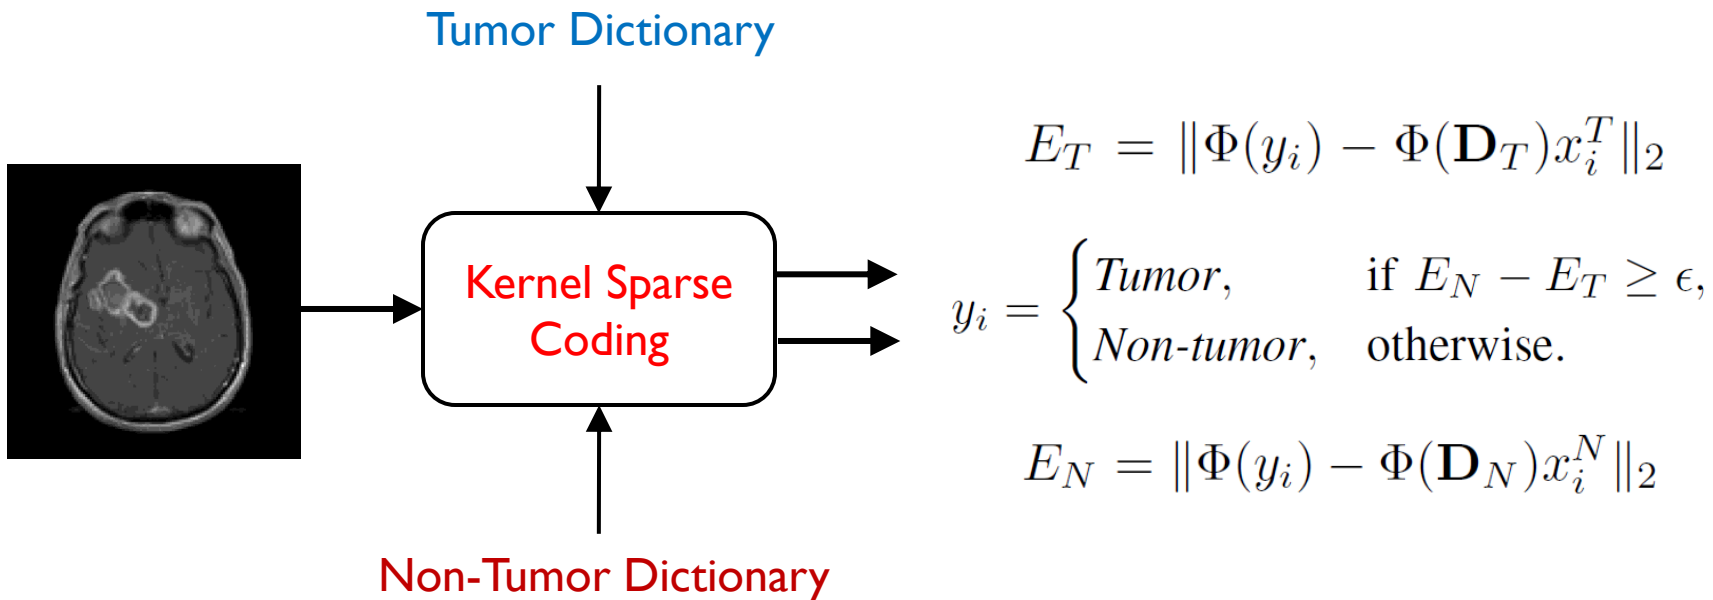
Tumor Dictionary

Kernel Sparse Coding

Non-Tumor Dictionary

$E_T = \|\Phi(y_i) - \Phi(\mathbf{D}_T)x_i^T\|_2$

$y_i = \begin{cases} Tumor, & \text{if } E_N - E_T \geq \epsilon, \\ Non\text{-}tumor, & \text{otherwise.} \end{cases}$

$E_N = \|\Phi(y_i) - \Phi(\mathbf{D}_N)x_i^N\|_2$